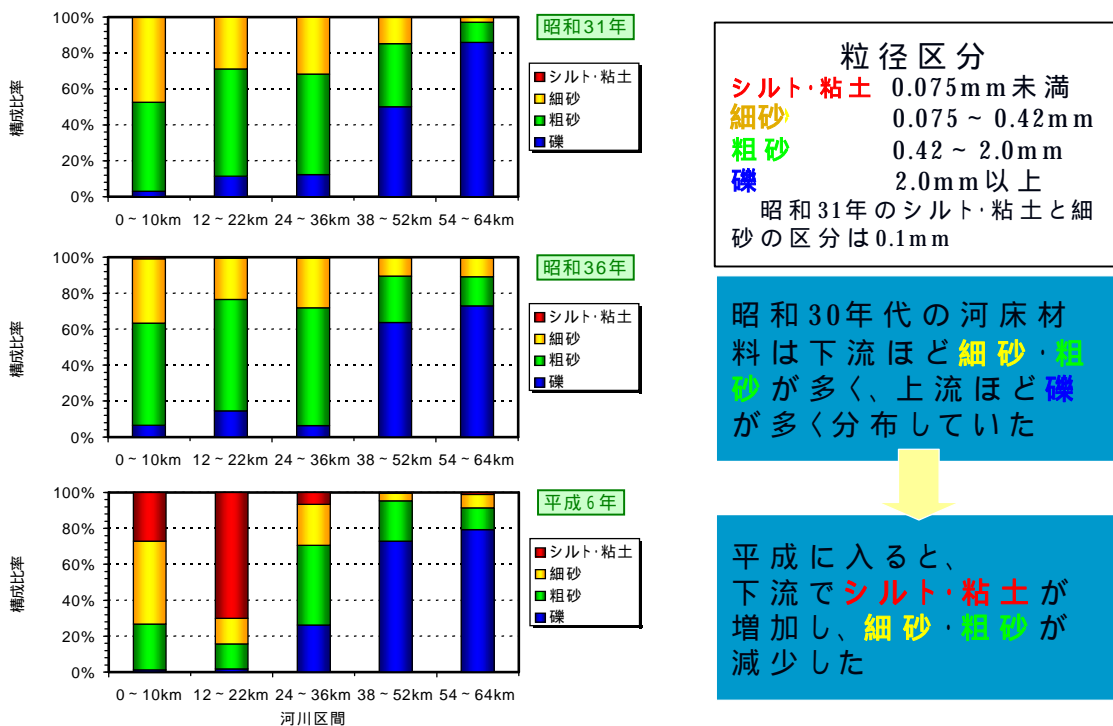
100%
80%
60%
40%
20%
0%
構成比率
昭和31年
シルト･粘土
細砂
粗砂
礫
0～10km 12～22km 24～36km 38～52km 54～64km

100%
80%
60%
40%
20%
0%
構成比率
昭和36年
シルト･粘土
細砂
粗砂
礫
0～10km 12～22km 24～36km 38～52km 54～64km

100%
80%
60%
40%
20%
0%
構成比率
平成6年
シルト･粘土
細砂
粗砂
礫
0～10km 12～22km 24～36km 38～52km 54～64km
河川区間

粒径区分
シルト･粘土 0.075mm未満
細砂 0.075～0.42mm
粗砂 0.42～2.0mm
礫 2.0mm以上
昭和31年のシルト･粘土と細砂の区分は0.1mm

昭和30年代の河床材料は下流ほど細砂･粗砂が多く、上流ほど礫が多く分布していた

平成に入ると、下流でシルト･粘土が増加し、細砂･粗砂が減少した